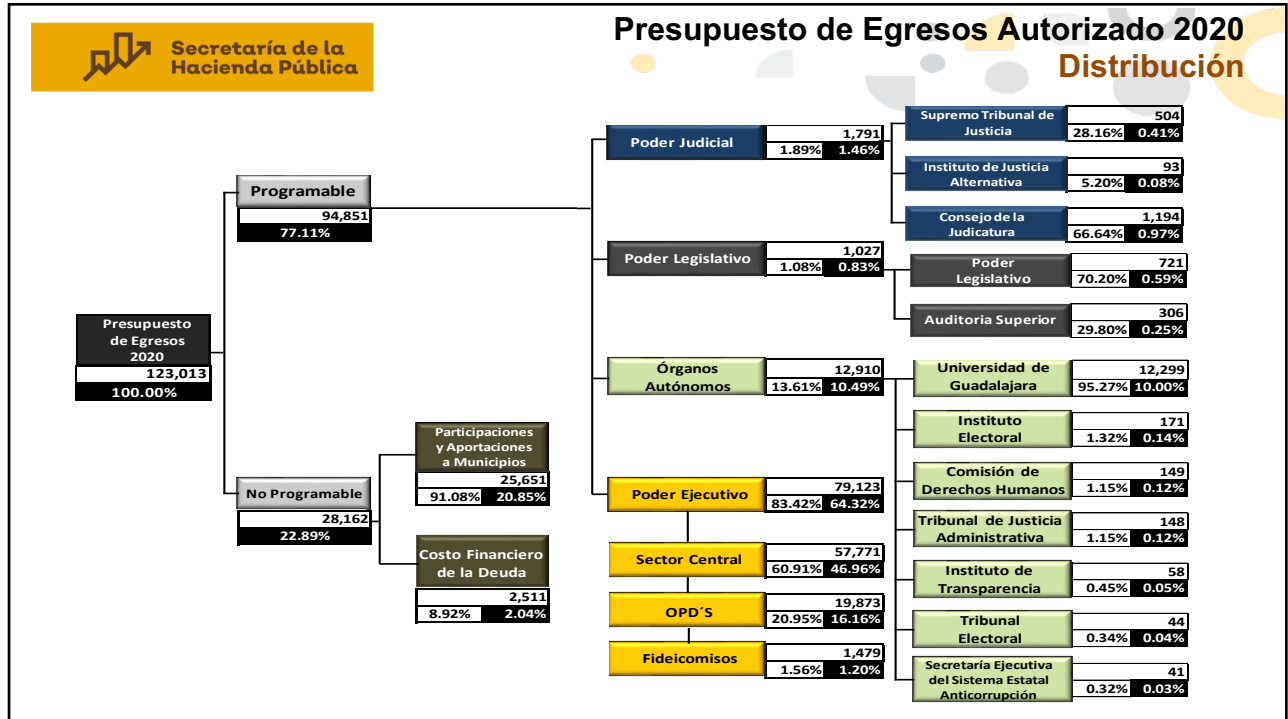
Secretaría de la Hacienda Pública

Presupuesto de Egresos Autorizado 2020
Distribución

Presupuesto de Egresos 2020
123,013
100.00%

Programable
94,851
77.11%

No Programable
28,162
22.89%

Participaciones y Aportaciones a Municipios
25,651
91.08% 20.85%

Costo Financiero de la Deuda
2,511
8.92% 2.04%

Poder Judicial
1,791
1.89% 1.46%

Supremo Tribunal de Justicia
504
28.16% 0.41%

Instituto de Justicia Alternativa
93
5.20% 0.08%

Consejo de la Judicatura
1,194
66.64% 0.97%

Poder Legislativo
1,027
1.08% 0.83%

Poder Legislativo
721
70.20% 0.59%

Auditoria Superior
306
29.80% 0.25%

Órganos Autónomos
12,910
13.61% 10.49%

Universidad de Guadalajara
12,299
95.27% 10.00%

Instituto Electoral
171
1.32% 0.14%

Comisión de Derechos Humanos
149
1.15% 0.12%

Tribunal de Justicia Administrativa
148
1.15% 0.12%

Instituto de Transparencia
58
0.45% 0.05%

Tribunal Electoral
44
0.34% 0.04%

Secretaría Ejecutiva del Sistema Estatal Anticorrupción
41
0.32% 0.03%

Poder Ejecutivo
79,123
83.42% 64.32%

Sector Central
57,771
60.91% 46.96%

OPD´S
19,873
20.95% 16.16%

Fideicomisos
1,479
1.56% 1.20%